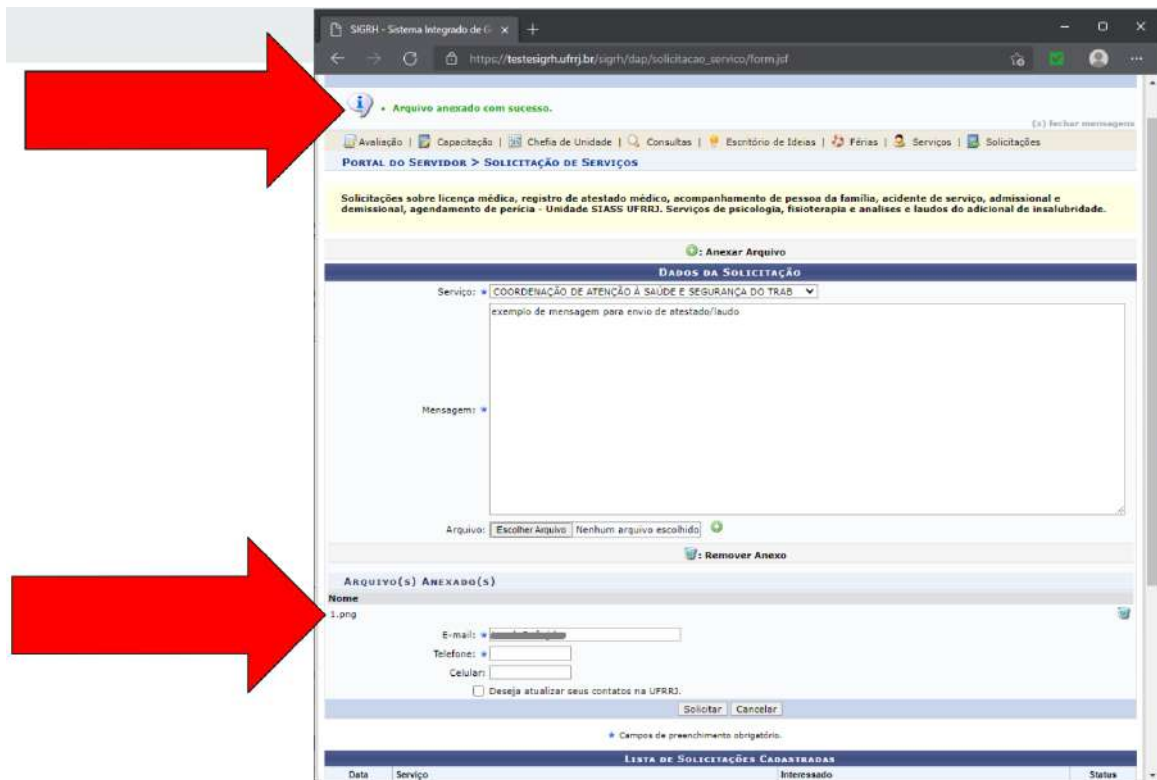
SIGRH - Sistema Integrado de G ×

https://testesigrh.ufrrj.br/sigrh/dap/solicitacao_servico/form.jsf

• Arquivo anexado com sucesso.

(x) fechar mensagens

Avaliação | Capacitação | Chefia de Unidade | Consultas | Escritório de Ideias | Férias | Serviços | Solicitações

PORTAL DO SERVIDOR > SOLICITAÇÃO DE SERVIÇOS

Solicitações sobre licença médica, registro de atestado médico, acompanhamento de pessoa da família, acidente de serviço, admissional e demissional, agendamento de perícia - Unidade SIASS UFRRJ. Serviços de psicologia, fisioterapia e analises e laudos do adicional de insalubridade.

: Anexar Arquivo

DADOS DA SOLICITAÇÃO

Serviço: * COORDENAÇÃO DE ATENÇÃO À SAÚDE E SEGURANÇA DO TRAB

Mensagem: * exemplo de mensagem para envio de atestado/laudo

Arquivo: Escolher Arquivo Nenhum arquivo escolhido

: Remover Anexo

ARQUIVO(S) ANEXADO(S)

Nome

1.png

E-mail: * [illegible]

Telefone: *

Celular:

Deseja atualizar seus contatos na UFRRJ.

Solicitar | Cancelar

* Campos de preenchimento obrigatório.

LISTA DE SOLICITAÇÕES CADASTRADAS

| Data | Serviço | Interessado | Status |
|---|---|---|---|